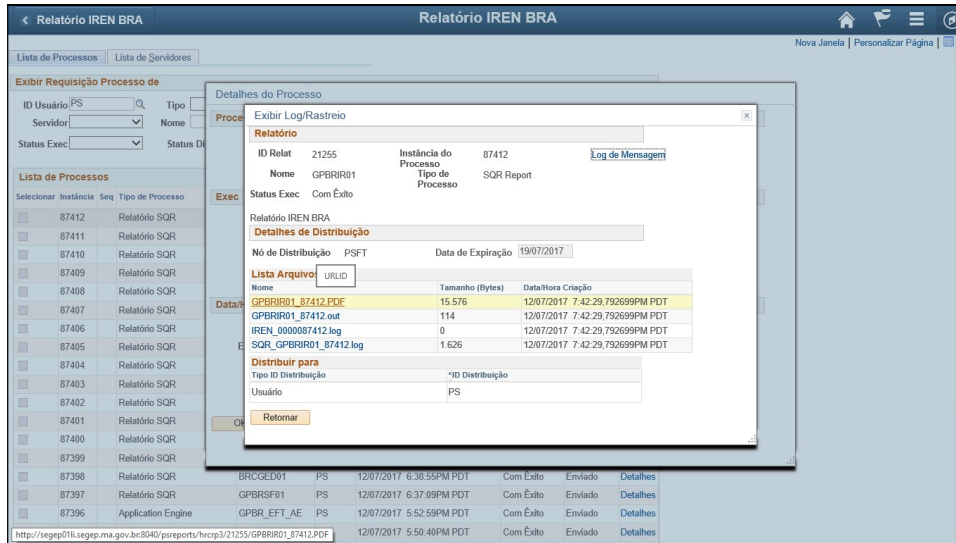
< Relatório IREN BRA

Relatório IREN BRA

Nova Janela | Personalizar Página |

Lista de Processos | Lista de Servidores

Exibir Requisição Processo de

ID Usuário PS
Tipo
Servidor
Nome
Status Exec
Status Di

Lista de Processos

| Selecionar | Instância | Seq | Tipo de Processo |
|---|---|---|---|
| | 87412 | | Relatório SQR |
| | 87411 | | Relatório SQR |
| | 87410 | | Relatório SQR |
| | 87409 | | Relatório SQR |
| | 87408 | | Relatório SQR |
| | 87407 | | Relatório SQR |
| | 87406 | | Relatório SQR |
| | 87405 | | Relatório SQR |
| | 87404 | | Relatório SQR |
| | 87403 | | Relatório SQR |
| | 87402 | | Relatório SQR |
| | 87401 | | Relatório SQR |
| | 87400 | | Relatório SQR |
| | 87399 | | Relatório SQR |
| | 87398 | | Relatório SQR |
| | 87397 | | Relatório SQR |
| | 87396 | | Application Engine |

| BRCGED01 | PS | 12/07/2017 6:38:55PM PDT | Com Êxito | Enviado | Detalhes |
|---|---|---|---|---|---|
| GPBRSF01 | PS | 12/07/2017 6:37:09PM PDT | Com Êxito | Enviado | Detalhes |
| GPBR_EFT_AE | PS | 12/07/2017 5:52:59PM PDT | Com Êxito | Enviado | Detalhes |
| | | 12/07/2017 5:50:40PM PDT | Com Êxito | Enviado | Detalhes |

Detalhes do Processo
Proce
Exec
Data/H
E
Ok

Exibir Log/Rastreio

Relatório

ID Relat 21255
Instância do Processo 87412
Log de Mensagem
Nome GPBRIR01
Tipo de Processo SQR Report
Status Exec Com Êxito

Relatório IREN BRA

Detalhes de Distribuição

Nó de Distribuição PSFT
Data de Expiração 19/07/2017

Lista Arquivos URLID

| Nome | Tamanho (Bytes) | Data/Hora Criação |
|---|---|---|
| GPBRIR01_87412.PDF | 15.576 | 12/07/2017 7:42:29,792699PM PDT |
| GPBRIR01_87412.out | 114 | 12/07/2017 7:42:29,792699PM PDT |
| IREN_0000087412.log | 0 | 12/07/2017 7:42:29,792699PM PDT |
| SQR_GPBRIR01_87412.log | 1.626 | 12/07/2017 7:42:29,792699PM PDT |

Distribuir para

| Tipo ID Distribuição | *ID Distribuição |
|---|---|
| Usuário | PS |

Retornar

http://segep01li.segep.ma.gov.br:8040/psreports/hrcrp3/21255/GPBRIR01_87412.PDF